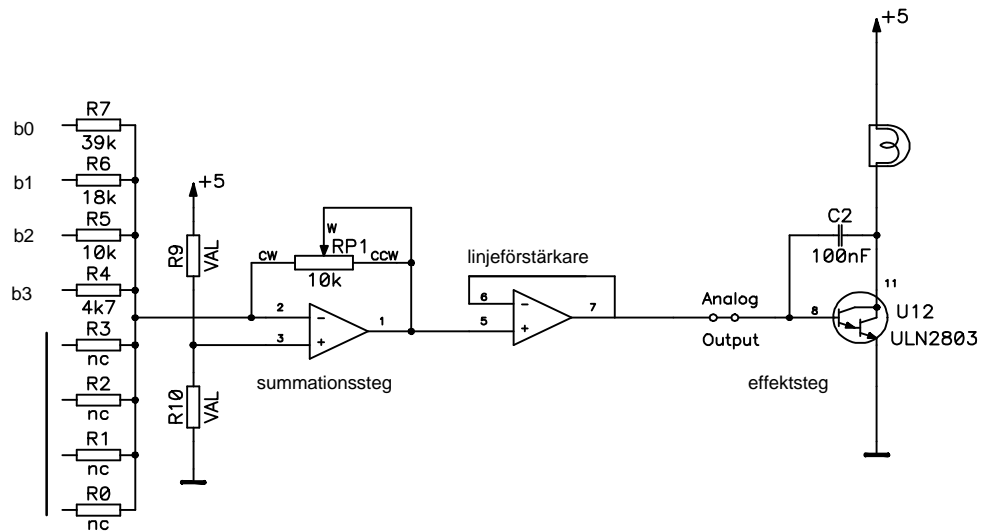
+5

b0
R7
39k
b1
R6
18k
b2
R5
10k
b3
R4
4k7
R3
nc
R2
nc
R1
nc
R0
nc

+5
R9
VAL
R10
VAL

W
RP1
CW
10k
CCW
2
-
3
+
1
summationssteg

linjeförstärkare
6
-
5
+
7

Analog
Output

C2
100nF
11
8
U12
ULN2803
effektsteg